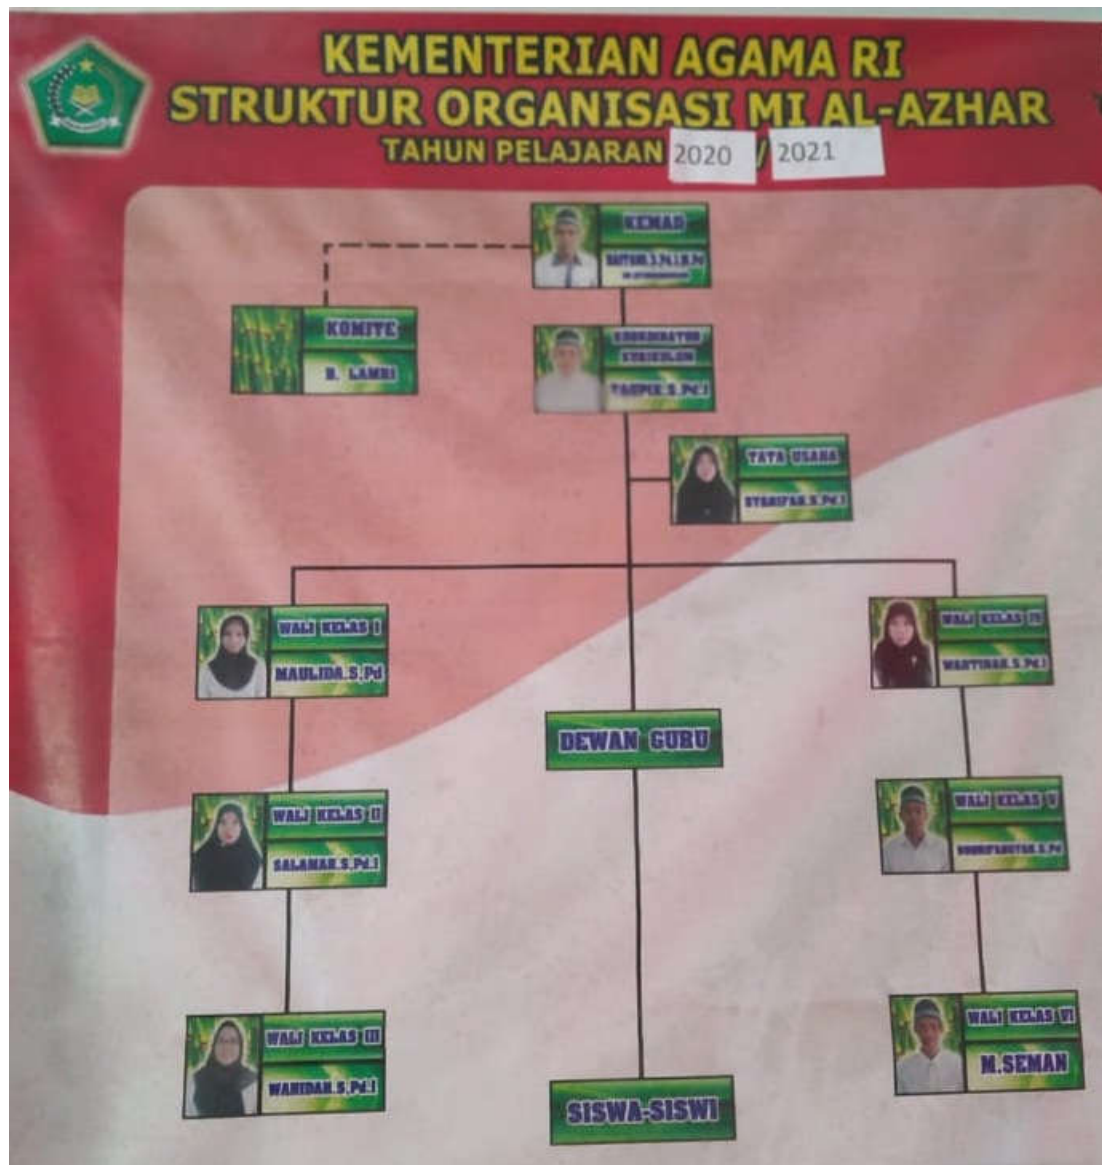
KEMENTERIAN AGAMA RI
STRUKTUR ORGANISASI MI AL-AZHAR
TAHUN PELAJARAN 2020 / 2021

KAMAD
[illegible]

KOMITE
H. LAMRI

KOORDINATOR KURIKULUM
TAUFEK.S.Pd.I

TATA USAHA
SYARIFAH.S.Pd.I

WALI KELAS I
MAULIDA.S.Pd

WALI KELAS IV
WARTINAH.S.Pd.I

DEWAN GURU

WALI KELAS II
SALAMAH.S.Pd.I

WALI KELAS V
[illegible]

WALI KELAS III
WAHIDAH.S.Pd.I

WALI KELAS VI
M.SEMAN

SISWA-SISWI